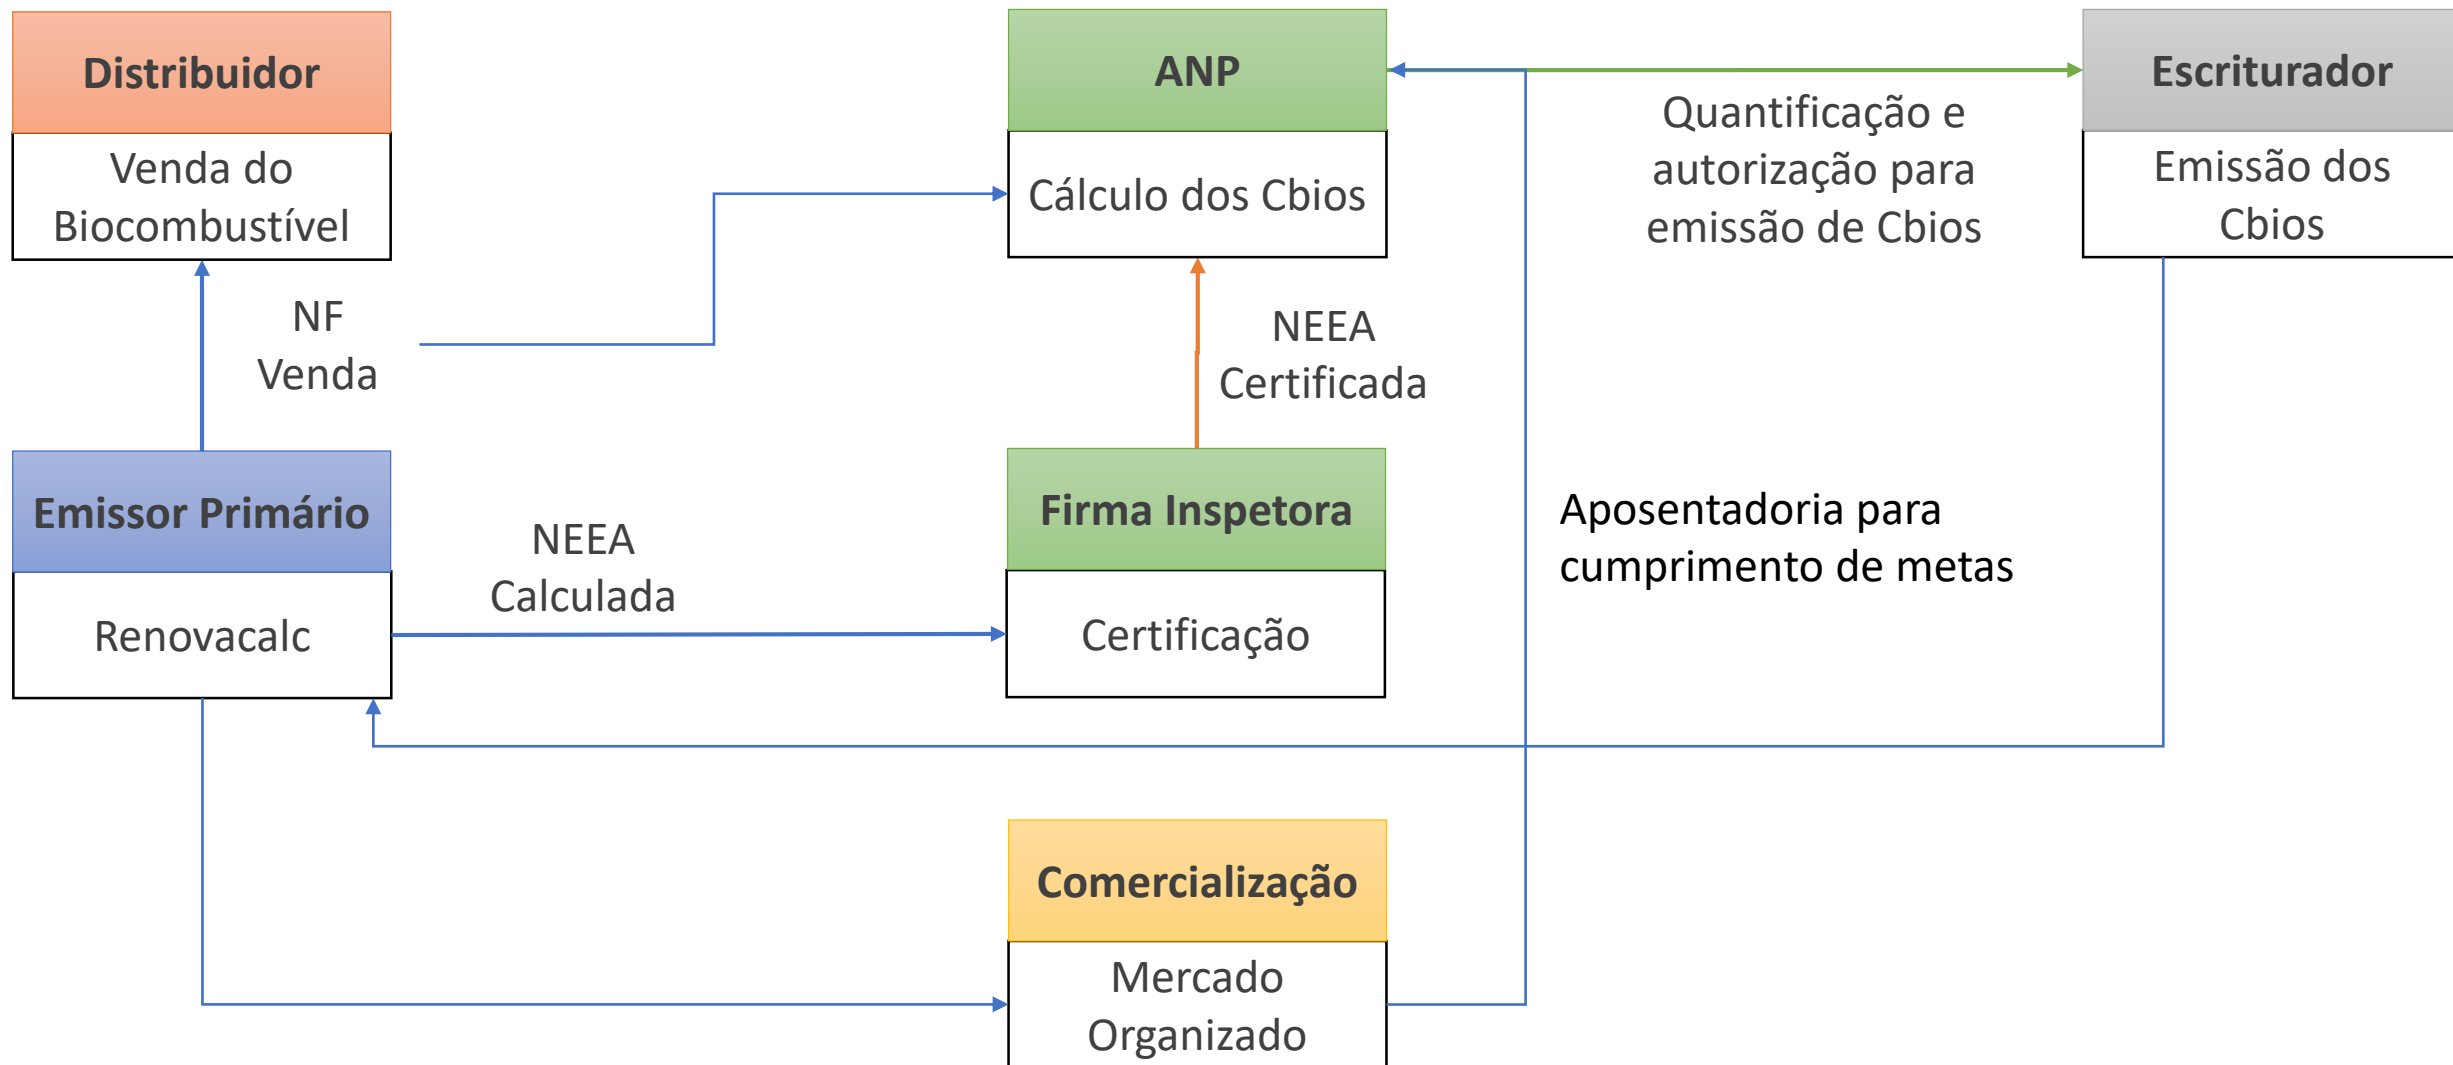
Distribuidor
Venda do Biocombustível

ANP
Cálculo dos Cbios

Escriturador
Emissão dos Cbios

Quantificação e autorização para emissão de Cbios

NF
Venda

NEEA
Certificada

Emissor Primário
Renovacalc

NEEA
Calculada

Firma Inspetora
Certificação

Aposentadoria para cumprimento de metas

Comercialização
Mercado Organizado